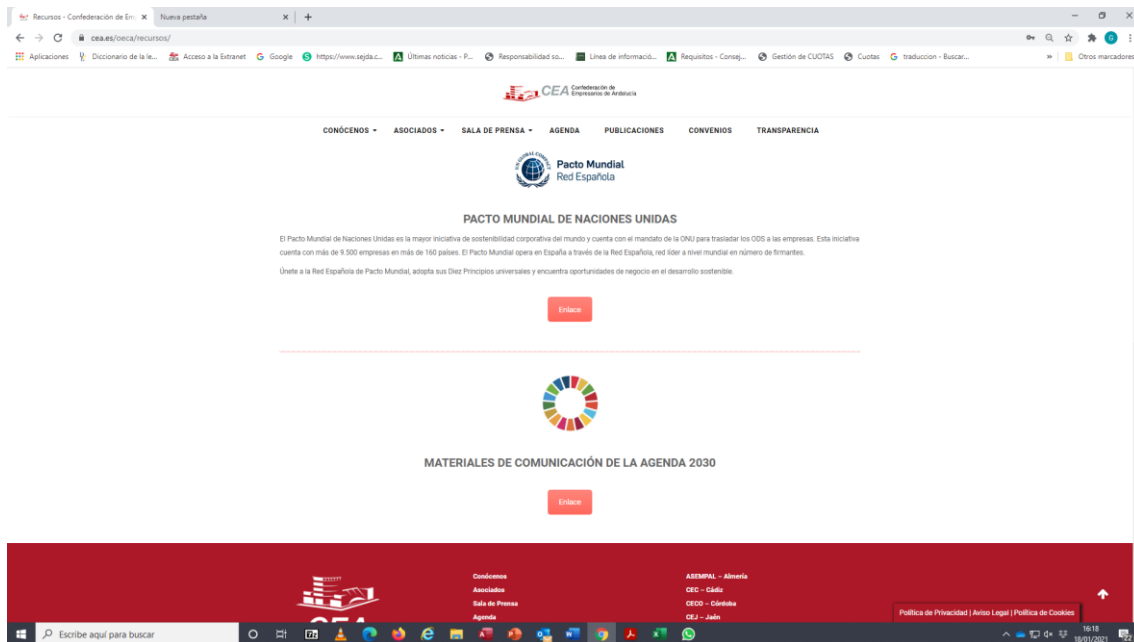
Recursos - Confederación de Em ×   Nueva pestaña   ×   +

cea.es/oeca/recursos/

Aplicaciones   Diccionario de la le...   Acceso a la Extranet   Google   https://www.sejda.c...   Últimas noticias - P...   Responsabilidad so...   Línea de informació...   Requisitos - Consej...   Gestión de CUOTAS   Cuotas   traduccion - Buscar...   »   Otros marcadores

CEA Confederación de Empresarios de Andalucía

CONÓCENOS ▾   ASOCIADOS ▾   SALA DE PRENSA ▾   AGENDA   PUBLICACIONES   CONVENIOS   TRANSPARENCIA

Pacto Mundial
Red Española

PACTO MUNDIAL DE NACIONES UNIDAS

El Pacto Mundial de Naciones Unidas es la mayor iniciativa de sostenibilidad corporativa del mundo y cuenta con el mandato de la ONU para trasladar los ODS a las empresas. Esta iniciativa cuenta con más de 9.500 empresas en más de 160 países. El Pacto Mundial opera en España a través de la Red Española, red líder a nivel mundial en número de firmantes.

Únete a la Red Española de Pacto Mundial, adopta sus Diez Principios universales y encuentra oportunidades de negocio en el desarrollo sostenible.

Enlace

MATERIALES DE COMUNICACIÓN DE LA AGENDA 2030

Enlace

Conócenos
Asociados
Sala de Prensa
Agenda

ASEMPAL – Almería
CEC – Cádiz
CECO – Córdoba
CEJ – Jaén

Política de Privacidad | Aviso Legal | Política de Cookies

Escribe aquí para buscar

16:18
18/01/2021